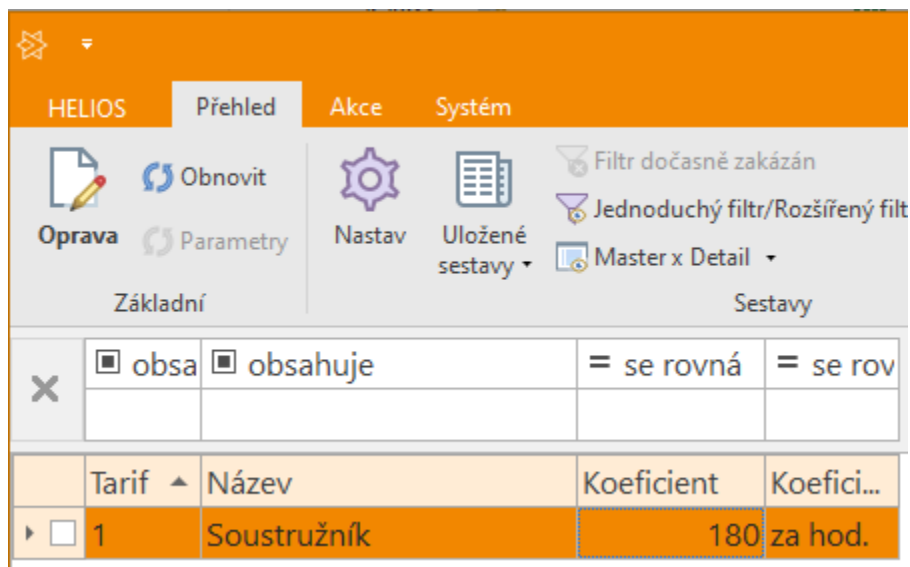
HELIOS Přehled Akce Systém

Oprava
Obnovit
Parametry
Základní

Nastav
Uložené sestavy
Filtr dočasně zakázán
Jednoduchý filtr/Rozšířený filt
Master x Detail
Sestavy

| | obsa | obsahuje | = se rovná | = se rov |
|---|---|---|---|---|
| | | | | |

| | Tarif | Název | Koeficient | Koefici... |
|---|---|---|---|---|
| | 1 | Soustružník | 180 | za hod. |